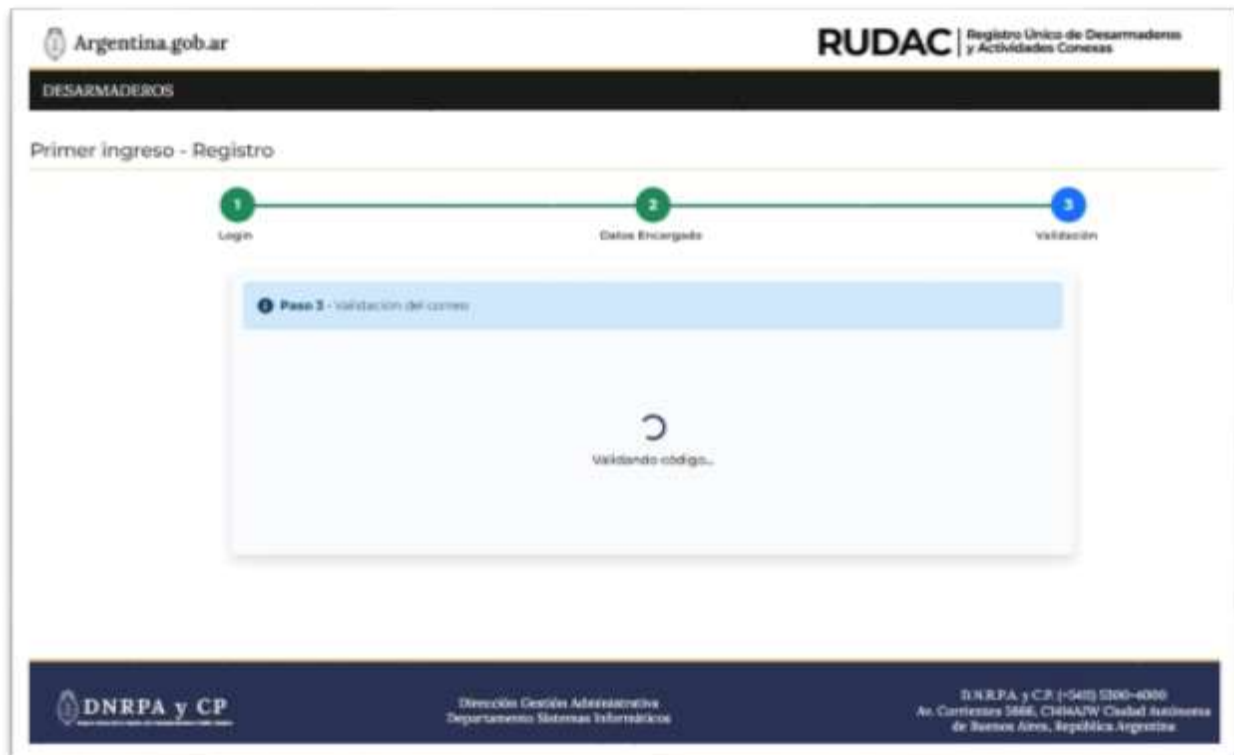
Argentina.gob.ar

RUDAC | Registro Único de Desarmaderos y Actividades Conexas

DESARMADEROS

Primer ingreso - Registro

1
Login

2
Datos Encargado

3
Validación

Paso 3 - Validación del correo

Validando código...

DNRPA y CP
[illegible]

Dirección Gestión Administrativa
Departamento Sistemas Informáticos

D.N.R.P.A. y C.P. (+5411) 5300-4000
Av. Corrientes 3666, C1414AJW Ciudad Autónoma de Buenos Aires, República Argentina